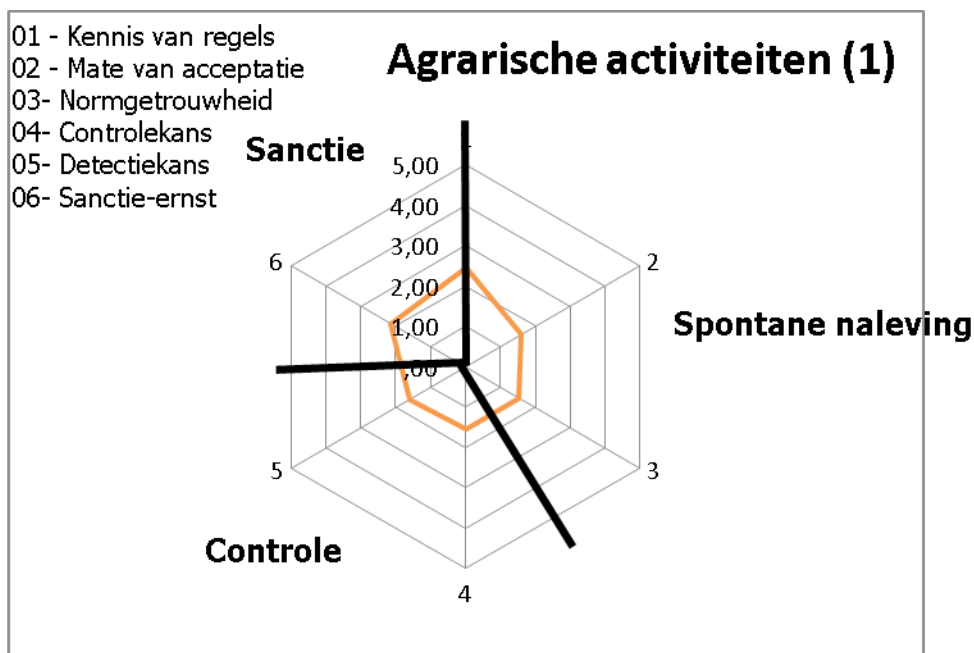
01 - Kennis van regels
02 - Mate van acceptatie
03- Normgetrouwheid
04- Controlekans
05- Detectiekans
06- Sanctie-ernst

Agrarische activiteiten (1)

Sanctie

5,00
4,00
3,00
2,00
1,00
,00

1
2
3
4
5
6

Spontane naleving

Controle